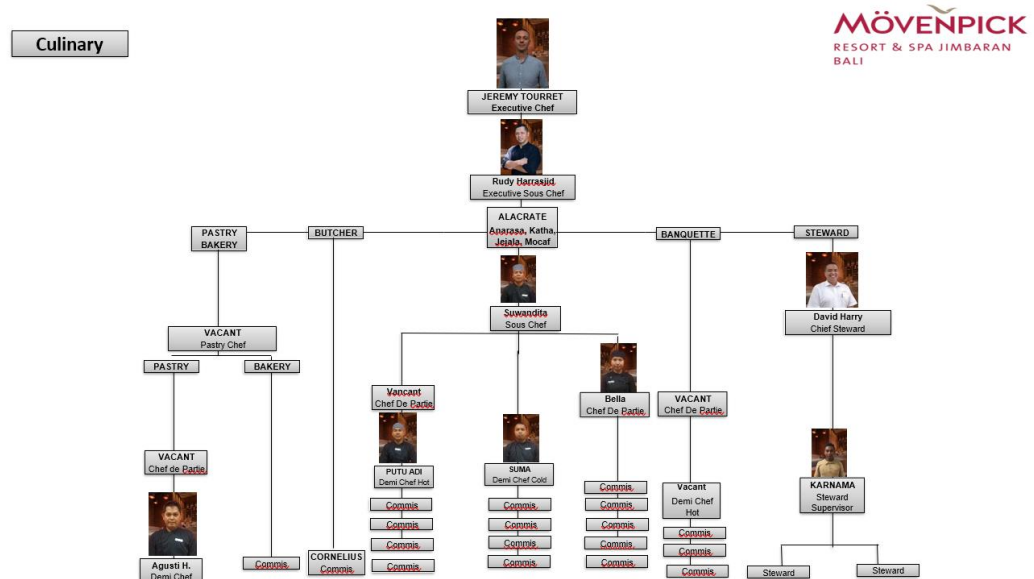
Culinary

MÖVENPICK
RESORT & SPA JIMBARAN
BALI

JEREMY TOURRET
Executive Chef

Rudy Harrasjid
Executive Sous Chef

PASTRY BAKERY

BUTCHER

ALACRATE
Anarasa, Katha, Jejala, Mocaf

BANQUETTE

STEWARD

Suwandita
Sous Chef

David Harry
Chief Steward

VACANT
Pastry Chef

PASTRY

BAKERY

Vacant
Chef De Partie

Bella
Chef De Partie

VACANT
Chef De Partie

VACANT
Chef de Partie

PUTU ADI
Demi Chef Hot

SUMA
Demi Chef Cold

Vacant
Demi Chef
Hot

KARNAMA
Steward
Supervisor

Commis
Commis
Commis
Commis

Commis
Commis
Commis
Commis

Commis
Commis
Commis
Commis
Commis

Commis
Commis
Commis

Agusti H.
Demi Chef

Commis

CORNELIUS
Commis

Steward

Steward